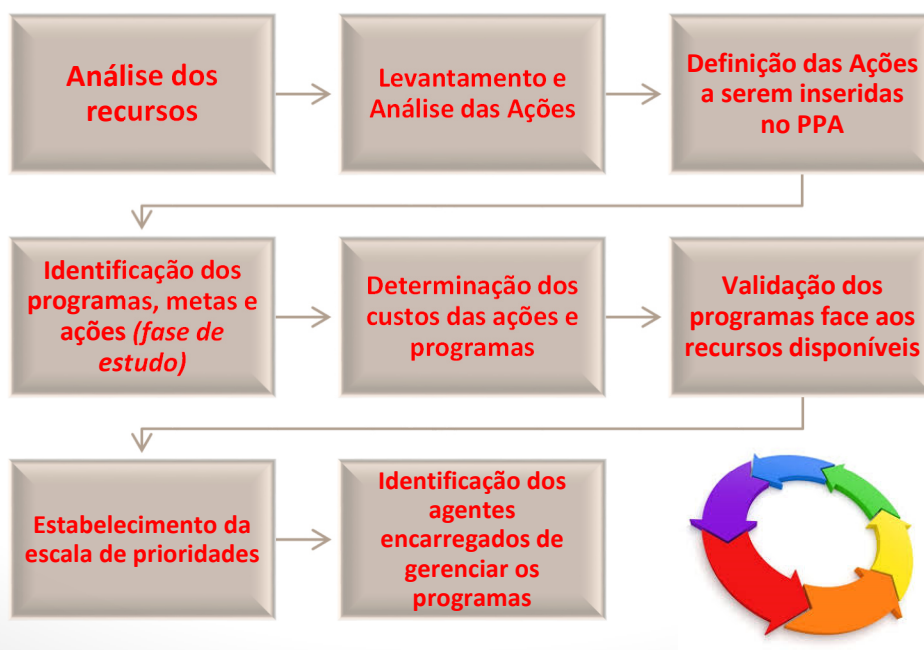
Análise dos recursos

Levantamento e Análise das Ações

Definição das Ações a serem inseridas no PPA

Identificação dos programas, metas e ações *(fase de estudo)*

Determinação dos custos das ações e programas

Validação dos programas face aos recursos disponíveis

Estabelecimento da escala de prioridades

Identificação dos agentes encarregados de gerenciar os programas